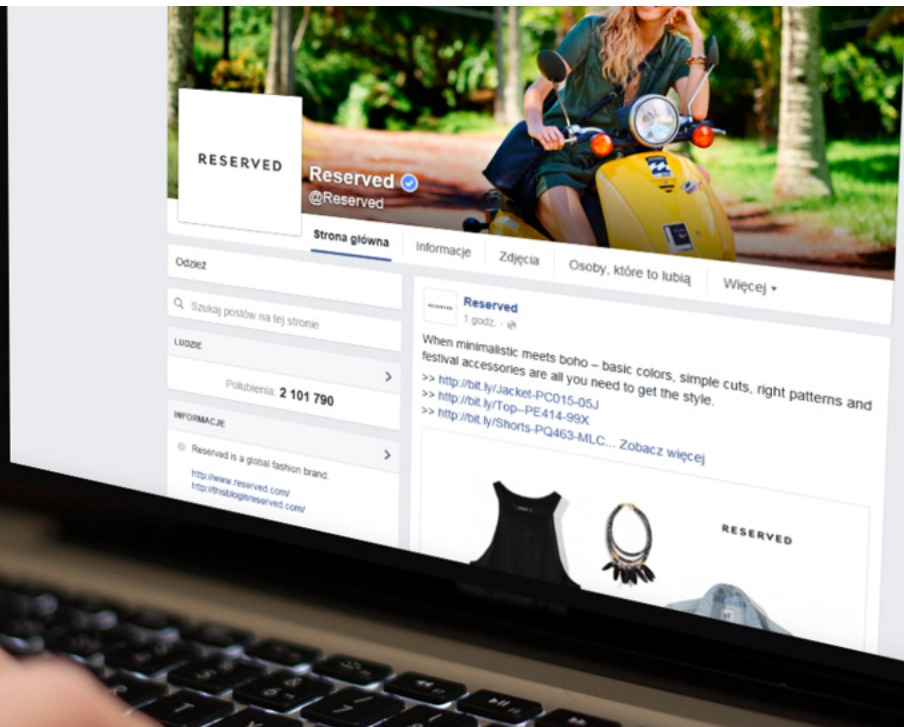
RESERVED

Reserved
@Reserved

Strona główna
Informacje
Zdjęcia
Osoby, które to lubią
Więcej ▾

Odzież

Szukaj postów na tej stronie

LUDZIE

Polubienia: 2 101 790

INFORMACJE

Reserved is a global fashion brand.
http://www.reserved.com/
http://thisblogisreserved.com/

RESERVED
Reserved
1 godz. ·

When minimalistic meets boho – basic colors, simple cuts, right patterns and festival accessories are all you need to get the style.
>> http://bit.ly/Jacket-PC015-05J
>> http://bit.ly/Top–PE414-99X
>> http://bit.ly/Shorts-PQ463-MLC... Zobacz więcej

RESERVED